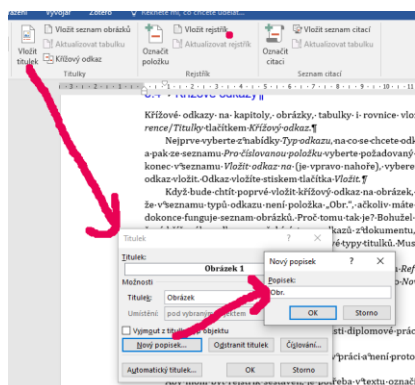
Vložit seznam obrázků
Aktualizovat tabulku
Křížový odkaz
Vložit titulek
Titulky
Označit položku
Vložit rejstřík
Aktualizovat rejstřík
Rejstřík
Označit citaci
Vložit seznam citací
Seznam citací

Křížové odkazy na kapitoly, obrázky, tabulky i rovnice vlo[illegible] rence/Titulky tlačítkem Křížový odkaz.¶

Nejprve vyberte z nabídky Typ odkazu, na co se chcete odk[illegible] a pak ze seznamu Pro číslovanou položku vyberte požadovaný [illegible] konec v seznamu Vložit odkaz na (je vpravo nahoře), vybere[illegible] odkaz vložit. Odkaz vložíte stiskem tlačítka Vložit.¶

Když bude chtít poprvé vložit křížový odkaz na obrázek, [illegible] že v seznamu typů odkazu není položka „Obr.", ačkoliv máte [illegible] dokonce funguje seznam obrázků. Proč tomu tak je? Bohužel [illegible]

Titulek
?
×
Titulek:
Obrázek 1
Možnosti
Titulek:
Obrázek
Umístění:
pod vybraným objektem
Vyjmout z titulku
objektu
Nový popisek...
Odstranit titulek
Číslování...
Automatický titulek...
OK
Storno

Nový popisek
?
×
Popisek:
Obr.
OK
Storno